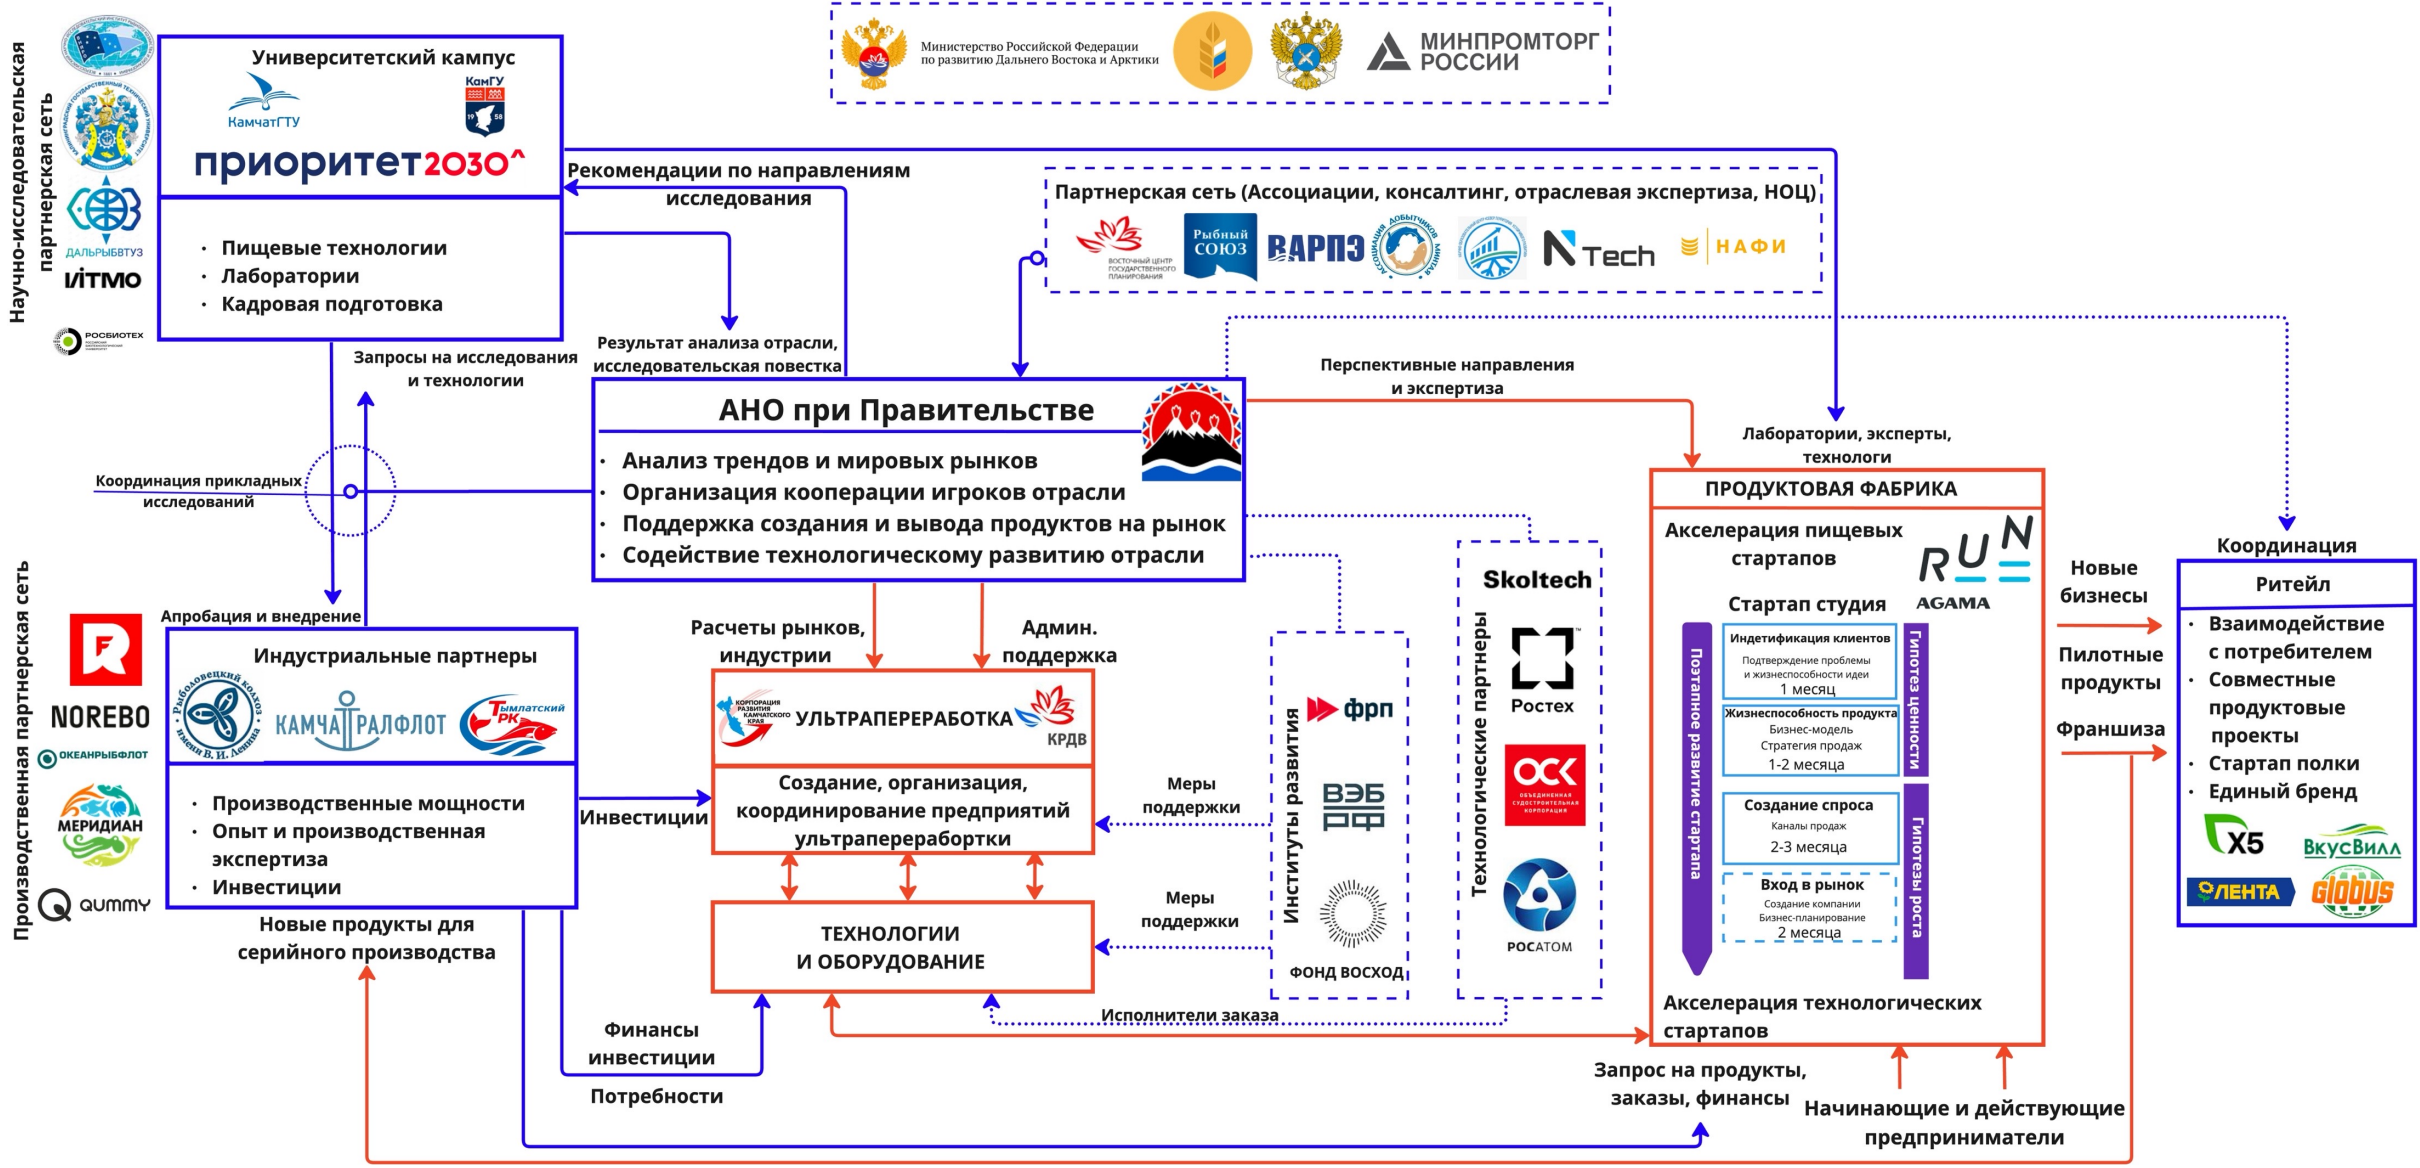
Научно-исследовательская партнерская сеть

ДАЛЬРЫБВТУЗ
ИТМО
РОСБИОТЕХ

Университетский кампус
КамчатГТУ
КамГУ
приоритет2030^

• Пищевые технологии
• Лаборатории
• Кадровая подготовка

Министерство Российской Федерации по развитию Дальнего Востока и Арктики
МИНПРОМТОРГ РОССИИ

Рекомендации по направлениям исследования

Партнерская сеть (Ассоциации, консалтинг, отраслевая экспертиза, НОЦ)
ВОСТОЧНЫЙ ЦЕНТР ГОСУДАРСТВЕННОГО ПЛАНИРОВАНИЯ
Рыбный союз
ВАРПЭ
Ассоциация добытчиков минтая
N Tech
НАФИ

Запросы на исследования и технологии
Результат анализа отрасли, исследовательская повестка
Перспективные направления и экспертиза

АНО при Правительстве
• Анализ трендов и мировых рынков
• Организация кооперации игроков отрасли
• Поддержка создания и вывода продуктов на рынок
• Содействие технологическому развитию отрасли

Координация прикладных исследований

Лаборатории, эксперты, технологи

ПРОДУКТОВАЯ ФАБРИКА
Акселерация пищевых стартапов
RUN AGAMA
Стартап студия
Поэтапное развитие стартапа
Индетификация клиентов
Подтверждение проблемы и жизнеспособности идеи
1 месяц
Жизнеспособность продукта
Бизнес-модель
Стратегия продаж
1-2 месяца
Создание спроса
Каналы продаж
2-3 месяца
Вход в рынок
Создание компании
Бизнес-планирование
2 месяца
Гипотеза ценности
Гипотезы роста
Акселерация технологических стартапов

Новые бизнесы
Пилотные продукты
Франшиза

Координация
Ритейл
• Взаимодействие с потребителем
• Совместные продуктовые проекты
• Стартап полки
• Единый бренд
X5
ВкусВилл
ЛЕНТА
Globus

Производственная партнерская сеть
NOREBO
ОКЕАНРЫБФЛОТ
МЕРИДИАН
QUMMY

Апробация и внедрение
Индустриальные партнеры
Рыболовецкий колхоз имени В. И. Ленина
КАМЧАТРАЛФЛОТ
Тымлатский РК
• Производственные мощности
• Опыт и производственная экспертиза
• Инвестиции
Новые продукты для серийного производства

Расчеты рынков, индустрии
Админ. поддержка

Корпорация развития Камчатского края
УЛЬТРАПЕРЕРАБОТКА
КРДВ
Создание, организация, координирование предприятий ультрапереработки

Инвестиции
Меры поддержки
Меры поддержки

ТЕХНОЛОГИИ И ОБОРУДОВАНИЕ

Институты развития
фрп
ВЭБ РФ
ФОНД ВОСХОД

Технологические партнеры
Skoltech
Ростех
ОСК Объединенная судостроительная корпорация
РОСАТОМ

Исполнители заказа
Финансы инвестиции
Потребности
Запрос на продукты, заказы, финансы
Начинающие и действующие предприниматели